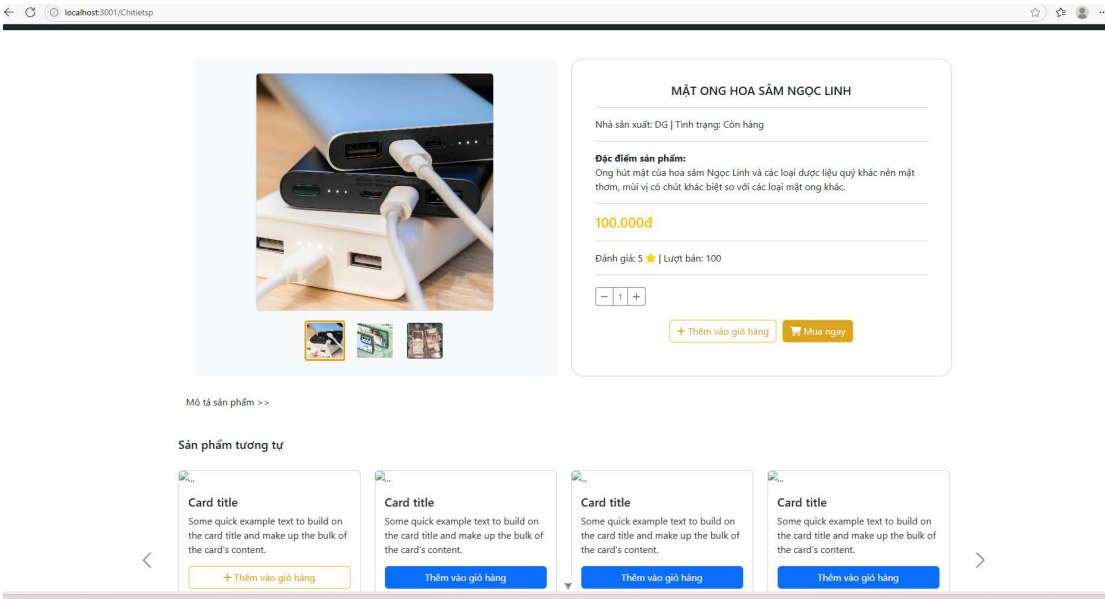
localhost:3001/Chitietsp

MẬT ONG HOA SÂM NGỌC LINH

Nhà sản xuất: DG | Tình trạng: Còn hàng

Đặc điểm sản phẩm:
Ong hút mật của hoa sâm Ngọc Linh và các loại dược liệu quý khác nên mật thơm, mùi vị có chút khác biệt so với các loại mật ong khác.

100.000đ

Đánh giá: 5 | Lượt bán: 100

− 1 +

+ Thêm vào giỏ hàng Mua ngay

Mô tả sản phẩm >>

Sản phẩm tương tự

...

Card title
Some quick example text to build on the card title and make up the bulk of the card's content.
+ Thêm vào giỏ hàng

...

Card title
Some quick example text to build on the card title and make up the bulk of the card's content.
Thêm vào giỏ hàng

...

Card title
Some quick example text to build on the card title and make up the bulk of the card's content.
Thêm vào giỏ hàng

...

Card title
Some quick example text to build on the card title and make up the bulk of the card's content.
Thêm vào giỏ hàng